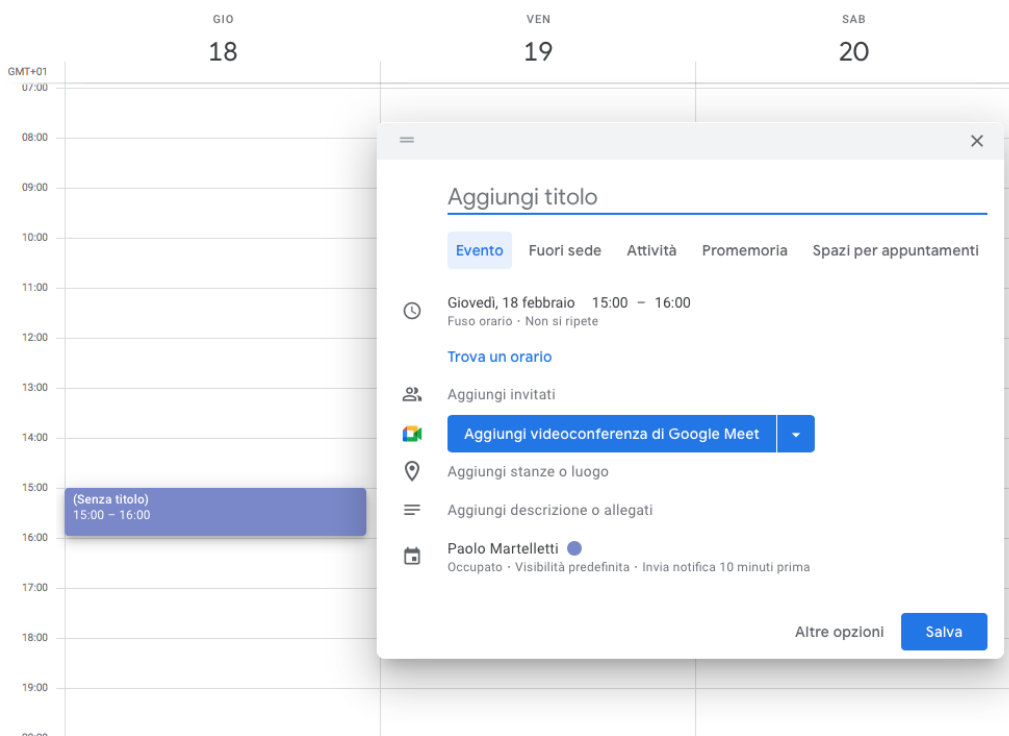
GIO
18

VEN
19

SAB
20

GMT+01
07:00
08:00
09:00
10:00
11:00
12:00
13:00
14:00
15:00
16:00
17:00
18:00
19:00

(Senza titolo)
15:00 – 16:00

Aggiungi titolo

Evento Fuori sede Attività Promemoria Spazi per appuntamenti

Giovedì, 18 febbraio 15:00 – 16:00
Fuso orario · Non si ripete

Trova un orario

Aggiungi invitati

Aggiungi videoconferenza di Google Meet

Aggiungi stanze o luogo

Aggiungi descrizione o allegati

Paolo Martelletti
Occupato · Visibilità predefinita · Invia notifica 10 minuti prima

Altre opzioni Salva